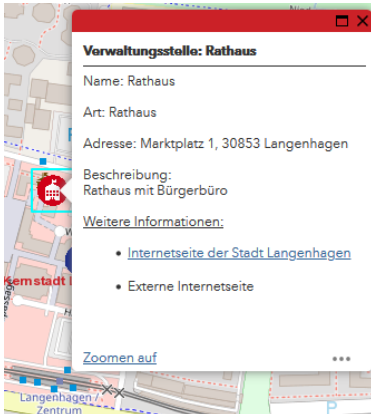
Verwaltungsstelle: Rathaus

Name: Rathaus

Art: Rathaus

Adresse: Marktplatz 1, 30853 Langenhagen

Beschreibung:
Rathaus mit Bürgerbüro

Weitere Informationen:

• Internetseite der Stadt Langenhagen

• Externe Internetseite

Zoomen auf

•••

Langenhagen/
Zentrum

P

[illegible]kemstadt i